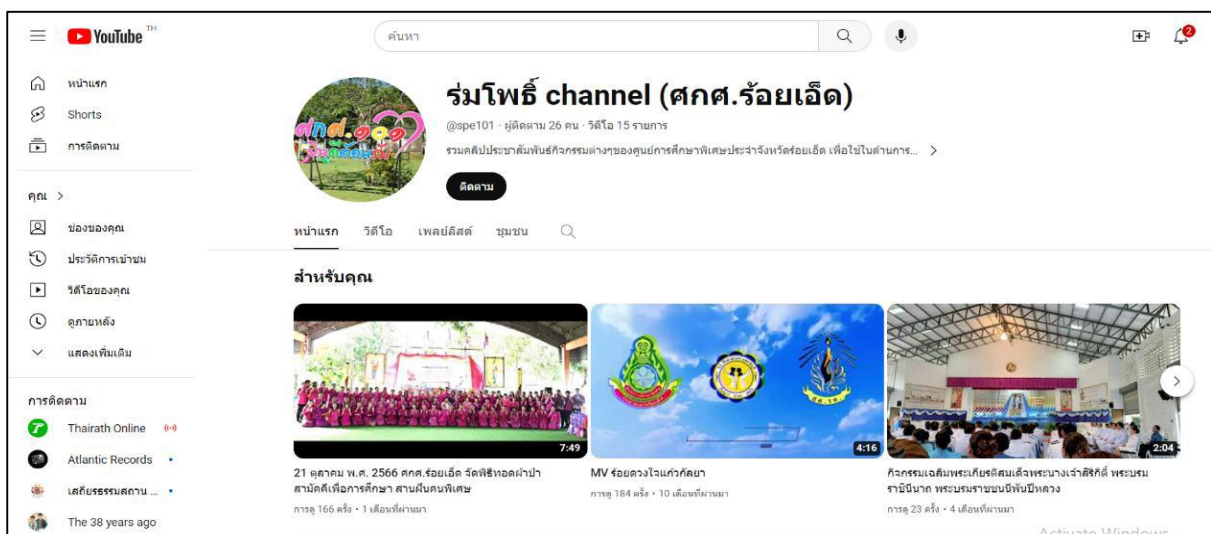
YouTube TH

ค้นหา

2

หน้าแรก
Shorts
การติดตาม

คุณ >
ช่องของคุณ
ประวัติการเข้าชม
วิดีโอของคุณ
ดูภายหลัง
แสดงเพิ่มเติม

การติดตาม
Thairath Online
Atlantic Records
เสถียรธรรมสถาน ...
The 38 years ago

ศกศ.ร้อยเอ็ด

ร่มโพธิ์ channel (ศกศ.ร้อยเอ็ด)

@spe101 · ผู้ติดตาม 26 คน · วิดีโอ 15 รายการ

รวมคลิปประชาสัมพันธ์กิจกรรมต่างๆของศูนย์การศึกษาพิเศษประจำจังหวัดร้อยเอ็ด เพื่อใช้ในด้านการ... >

ติดตาม

หน้าแรก วิดีโอ เพลย์ลิสต์ ชุมชน

สำหรับคุณ

7:49
21 ตุลาคม พ.ศ. 2566 ศกศ.ร้อยเอ็ด จัดพิธีทอดผ้าป่าสามัคคีเพื่อการศึกษา สานฝันคนพิเศษ
การดู 166 ครั้ง · 1 เดือนที่ผ่านมา

4:16
MV ร้อยดวงใจแก่วกัลยา
การดู 184 ครั้ง · 10 เดือนที่ผ่านมา

2:04
กิจกรรมเฉลิมพระเกียรติสมเด็จพระนางเจ้าสิริกิติ์ พระบรมราชินีนาถ พระบรมราชชนนีพันปีหลวง
การดู 23 ครั้ง · 4 เดือนที่ผ่านมา

Activate Windows